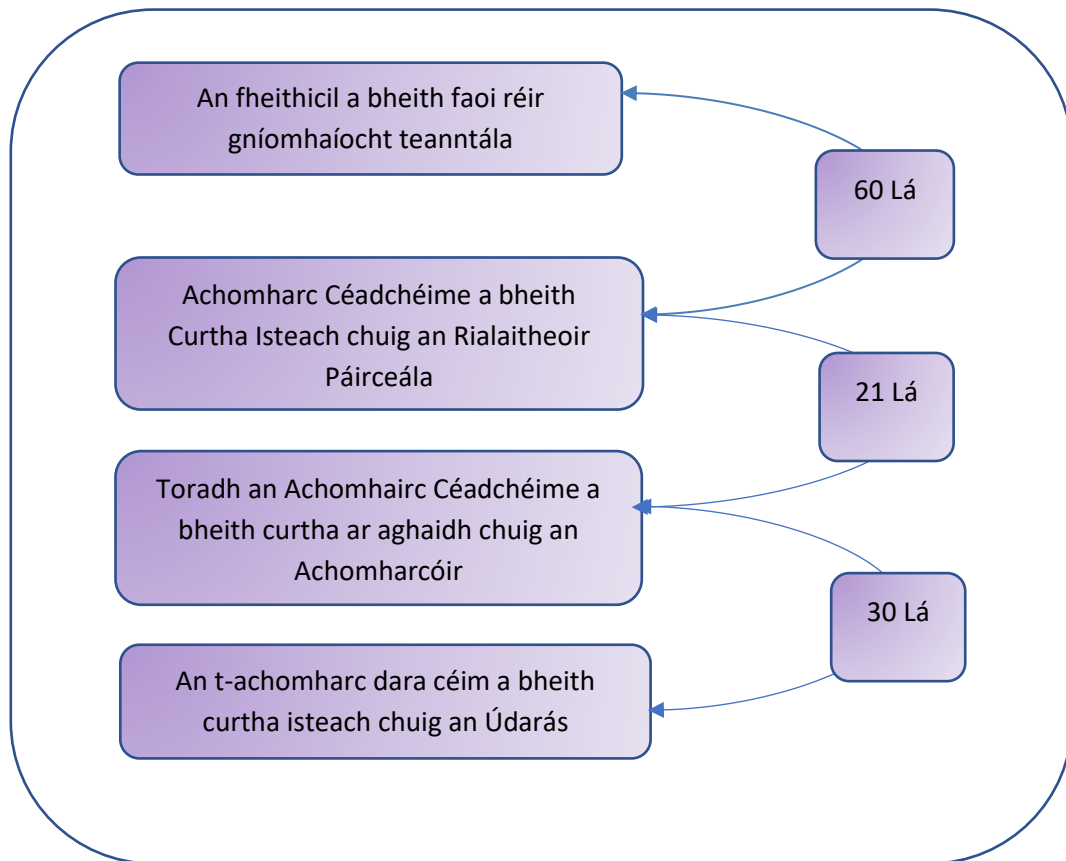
An fheithicil a bheith faoi réir gníomhaíocht teanntála

60 Lá

Achomharc Céadchéime a bheith Curtha Isteach chuig an Rialaitheoir Páirceála

21 Lá

Toradh an Achomhairc Céadchéime a bheith curtha ar aghaidh chuig an Achomharcóir

30 Lá

An t-achomharc dara céim a bheith curtha isteach chuig an Údarás